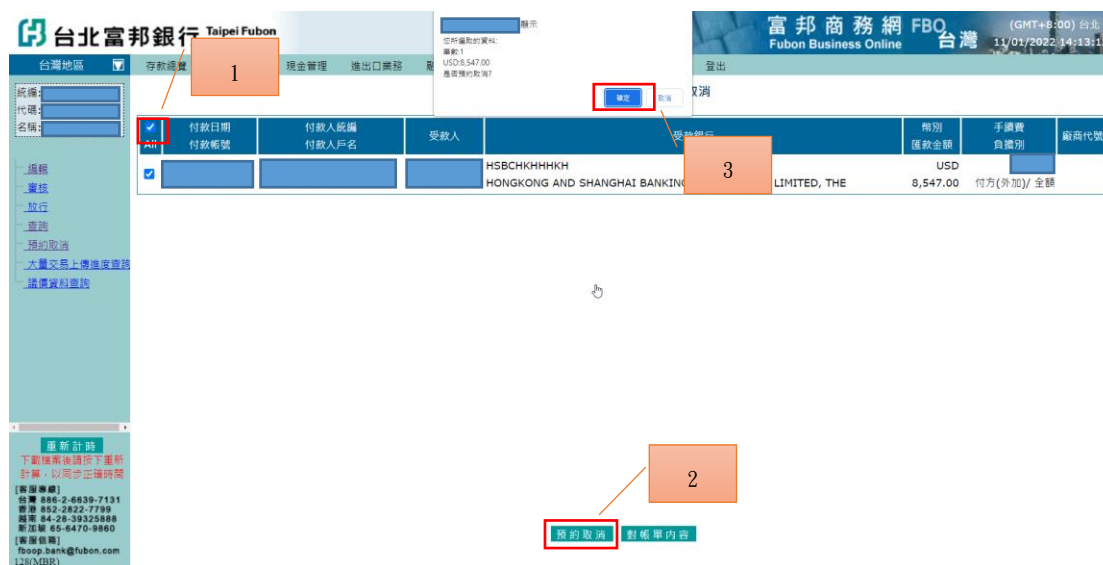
台北富邦銀行 Taipei Fubon

顯示

您所選取的資料:
筆數:1
USD:8,547.00
是否預約取消?

確定 取消

富邦商務網 FBO
Fubon Business Online 台灣
(GMT+8:00) 台北
11/01/2022 14:13:1

台灣地區
存款總覽 現金管理 進出口業務 登出

1

取消

紙編:
代碼:
名稱:

| All | 付款日期 付款帳號 | 付款人統編 付款人戶名 | 受款人 | 受款銀行 | 幣別 匯款金額 | 手續費 負擔別 | 廠商代號 |
|---|---|---|---|---|---|---|---|
| ✓ | | | | HSBCHKHHHKH HONGKONG AND SHANGHAI BANKING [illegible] LIMITED, THE | USD 8,547.00 | 付方(外加)/ 全額 | |

3

編輯
審核
放行
查詢
預約取消
大量交易上傳進度查詢
議價資料查詢

重新計時
下載檔案後請按下重新計算,以同步正確時間

[客服專線]
台灣 886-2-6639-7131
香港 852-2822-7799
越南 84-28-39325888
新加坡 65-6470-9860
[客服信箱]
fboop.bank@fubon.com
128(MBR)

2

預約取消 對帳單內容